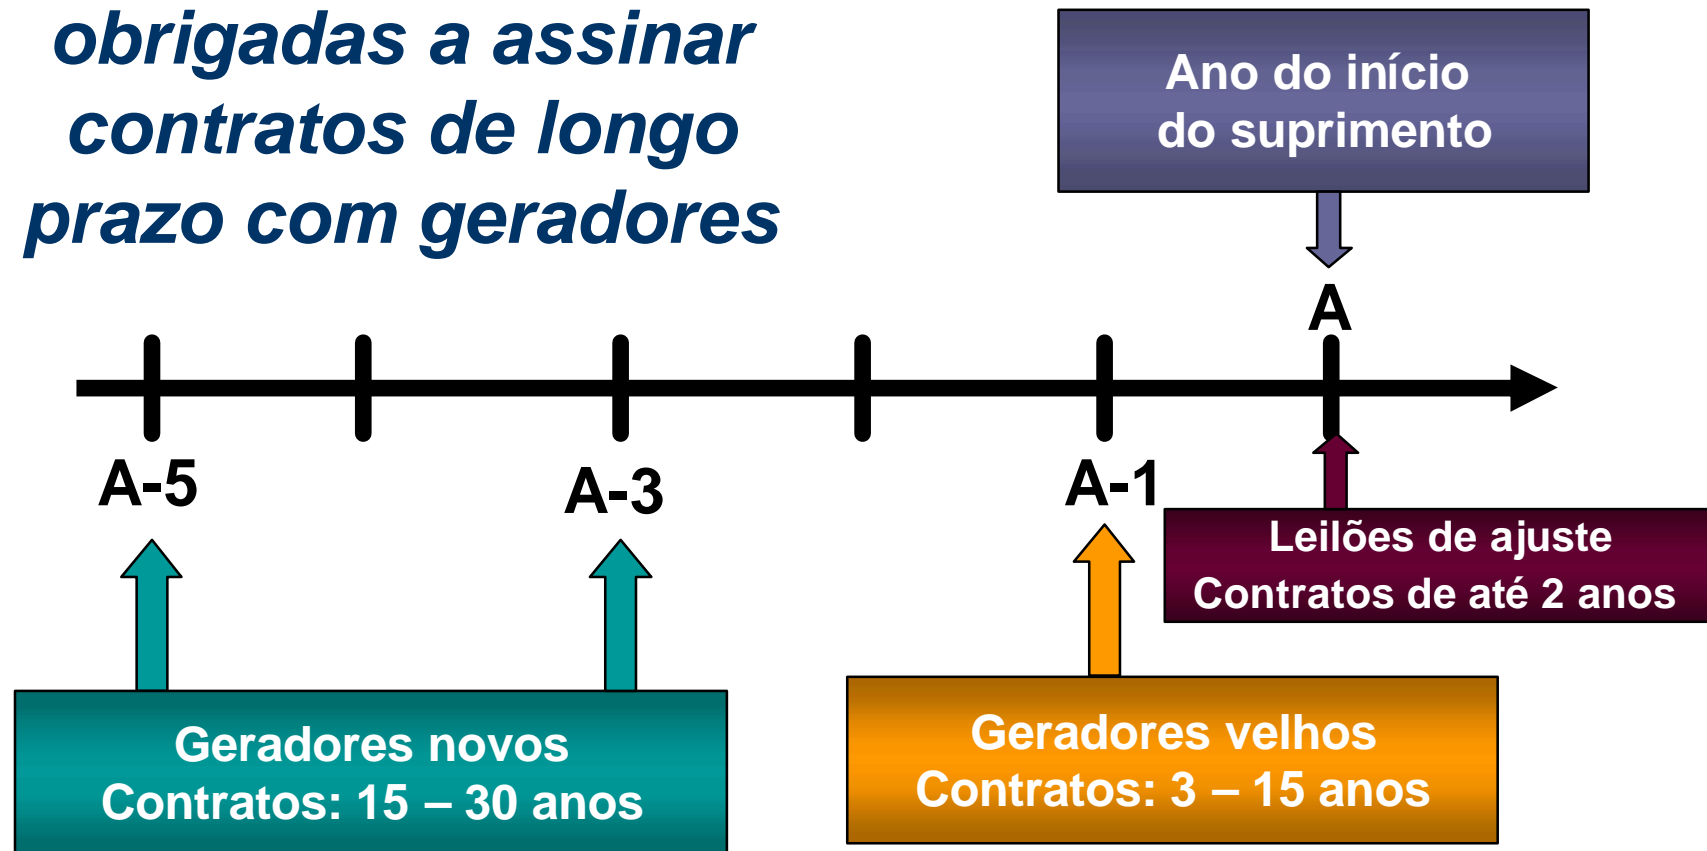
obrigadas a assinar contratos de longo prazo com geradores

Ano do início do suprimento

A

A-5

A-3

A-1

Leilões de ajuste
Contratos de até 2 anos

Geradores novos
Contratos: 15 – 30 anos

Geradores velhos
Contratos: 3 – 15 anos